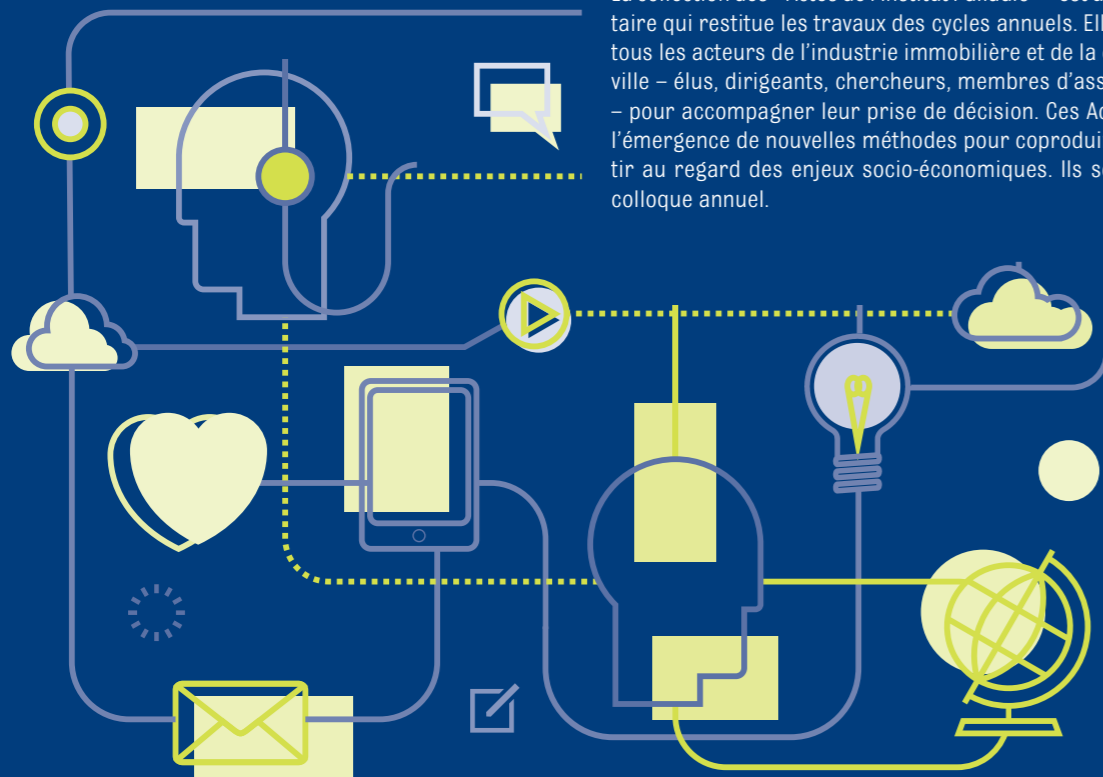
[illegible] taire qui restitue les travaux des cycles annuels. Ell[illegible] tous les acteurs de l'industrie immobilière et de la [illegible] ville – élus, dirigeants, chercheurs, membres d'ass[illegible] – pour accompagner leur prise de décision. Ces Ac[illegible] l'émergence de nouvelles méthodes pour coprodui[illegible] tir au regard des enjeux socio-économiques. Ils s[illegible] colloque annuel.